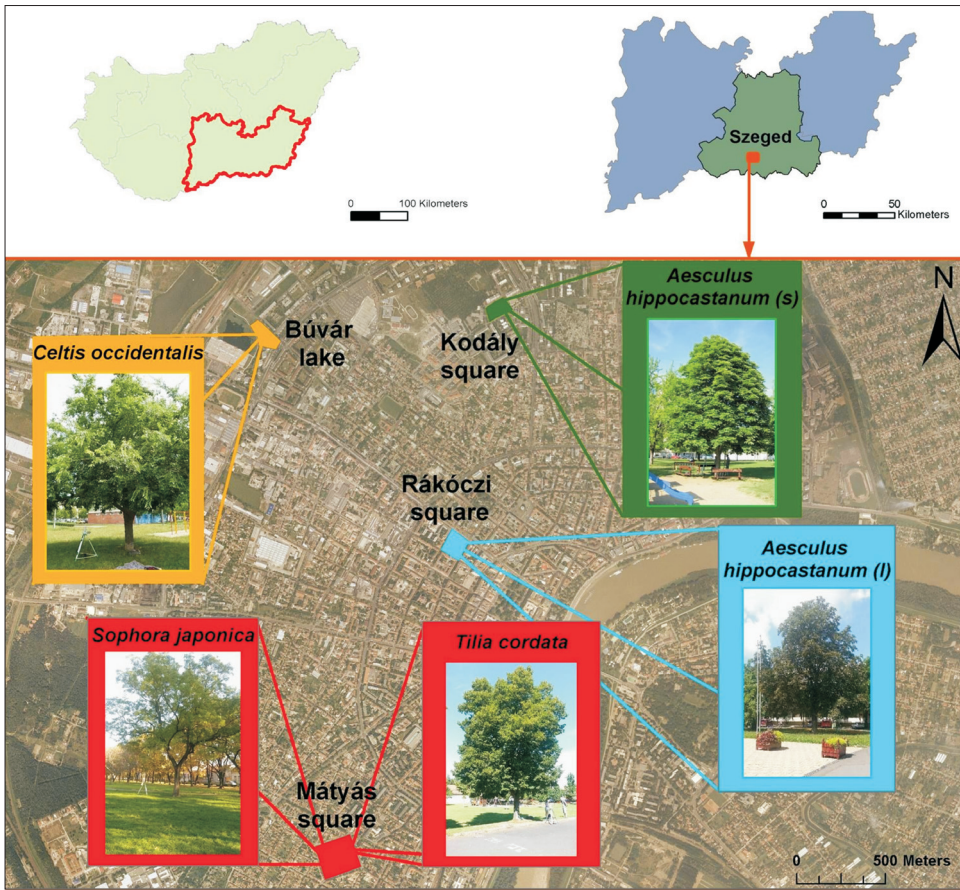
0 100 Kilometers

Szeged

0 50 Kilometers

N

Celtis occidentalis

Búvár lake

Kodály square

Aesculus hippocastanum (s)

Rákóczi square

Aesculus hippocastanum (l)

Sophora japonica

Tilia cordata

Mátyás square

0 500 Meters